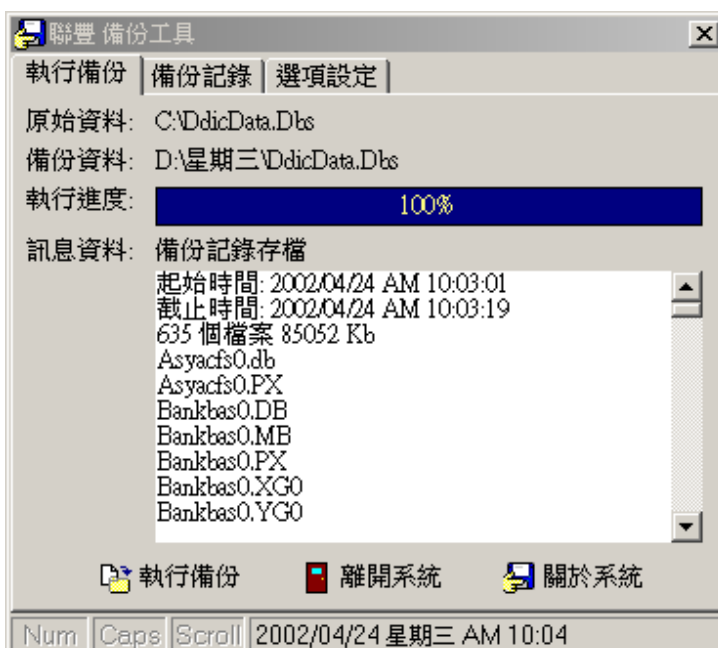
聯豐 備份工具

執行備份 | 備份記錄 | 選項設定

原始資料: C:\DdicData.Dbs

備份資料: D:\星期三\DdicData.Dbs

執行進度: 100%

訊息資料: 備份記錄存檔

起始時間: 2002/04/24 AM 10:03:01
截止時間: 2002/04/24 AM 10:03:19
635 個檔案 85052 Kb
Asyacfs0.db
Asyacfs0.PX
Bankbas0.DB
Bankbas0.MB
Bankbas0.PX
Bankbas0.XG0
Bankbas0.YG0

執行備份 離開系統 關於系統

Num Caps Scroll 2002/04/24 星期三 AM 10:04